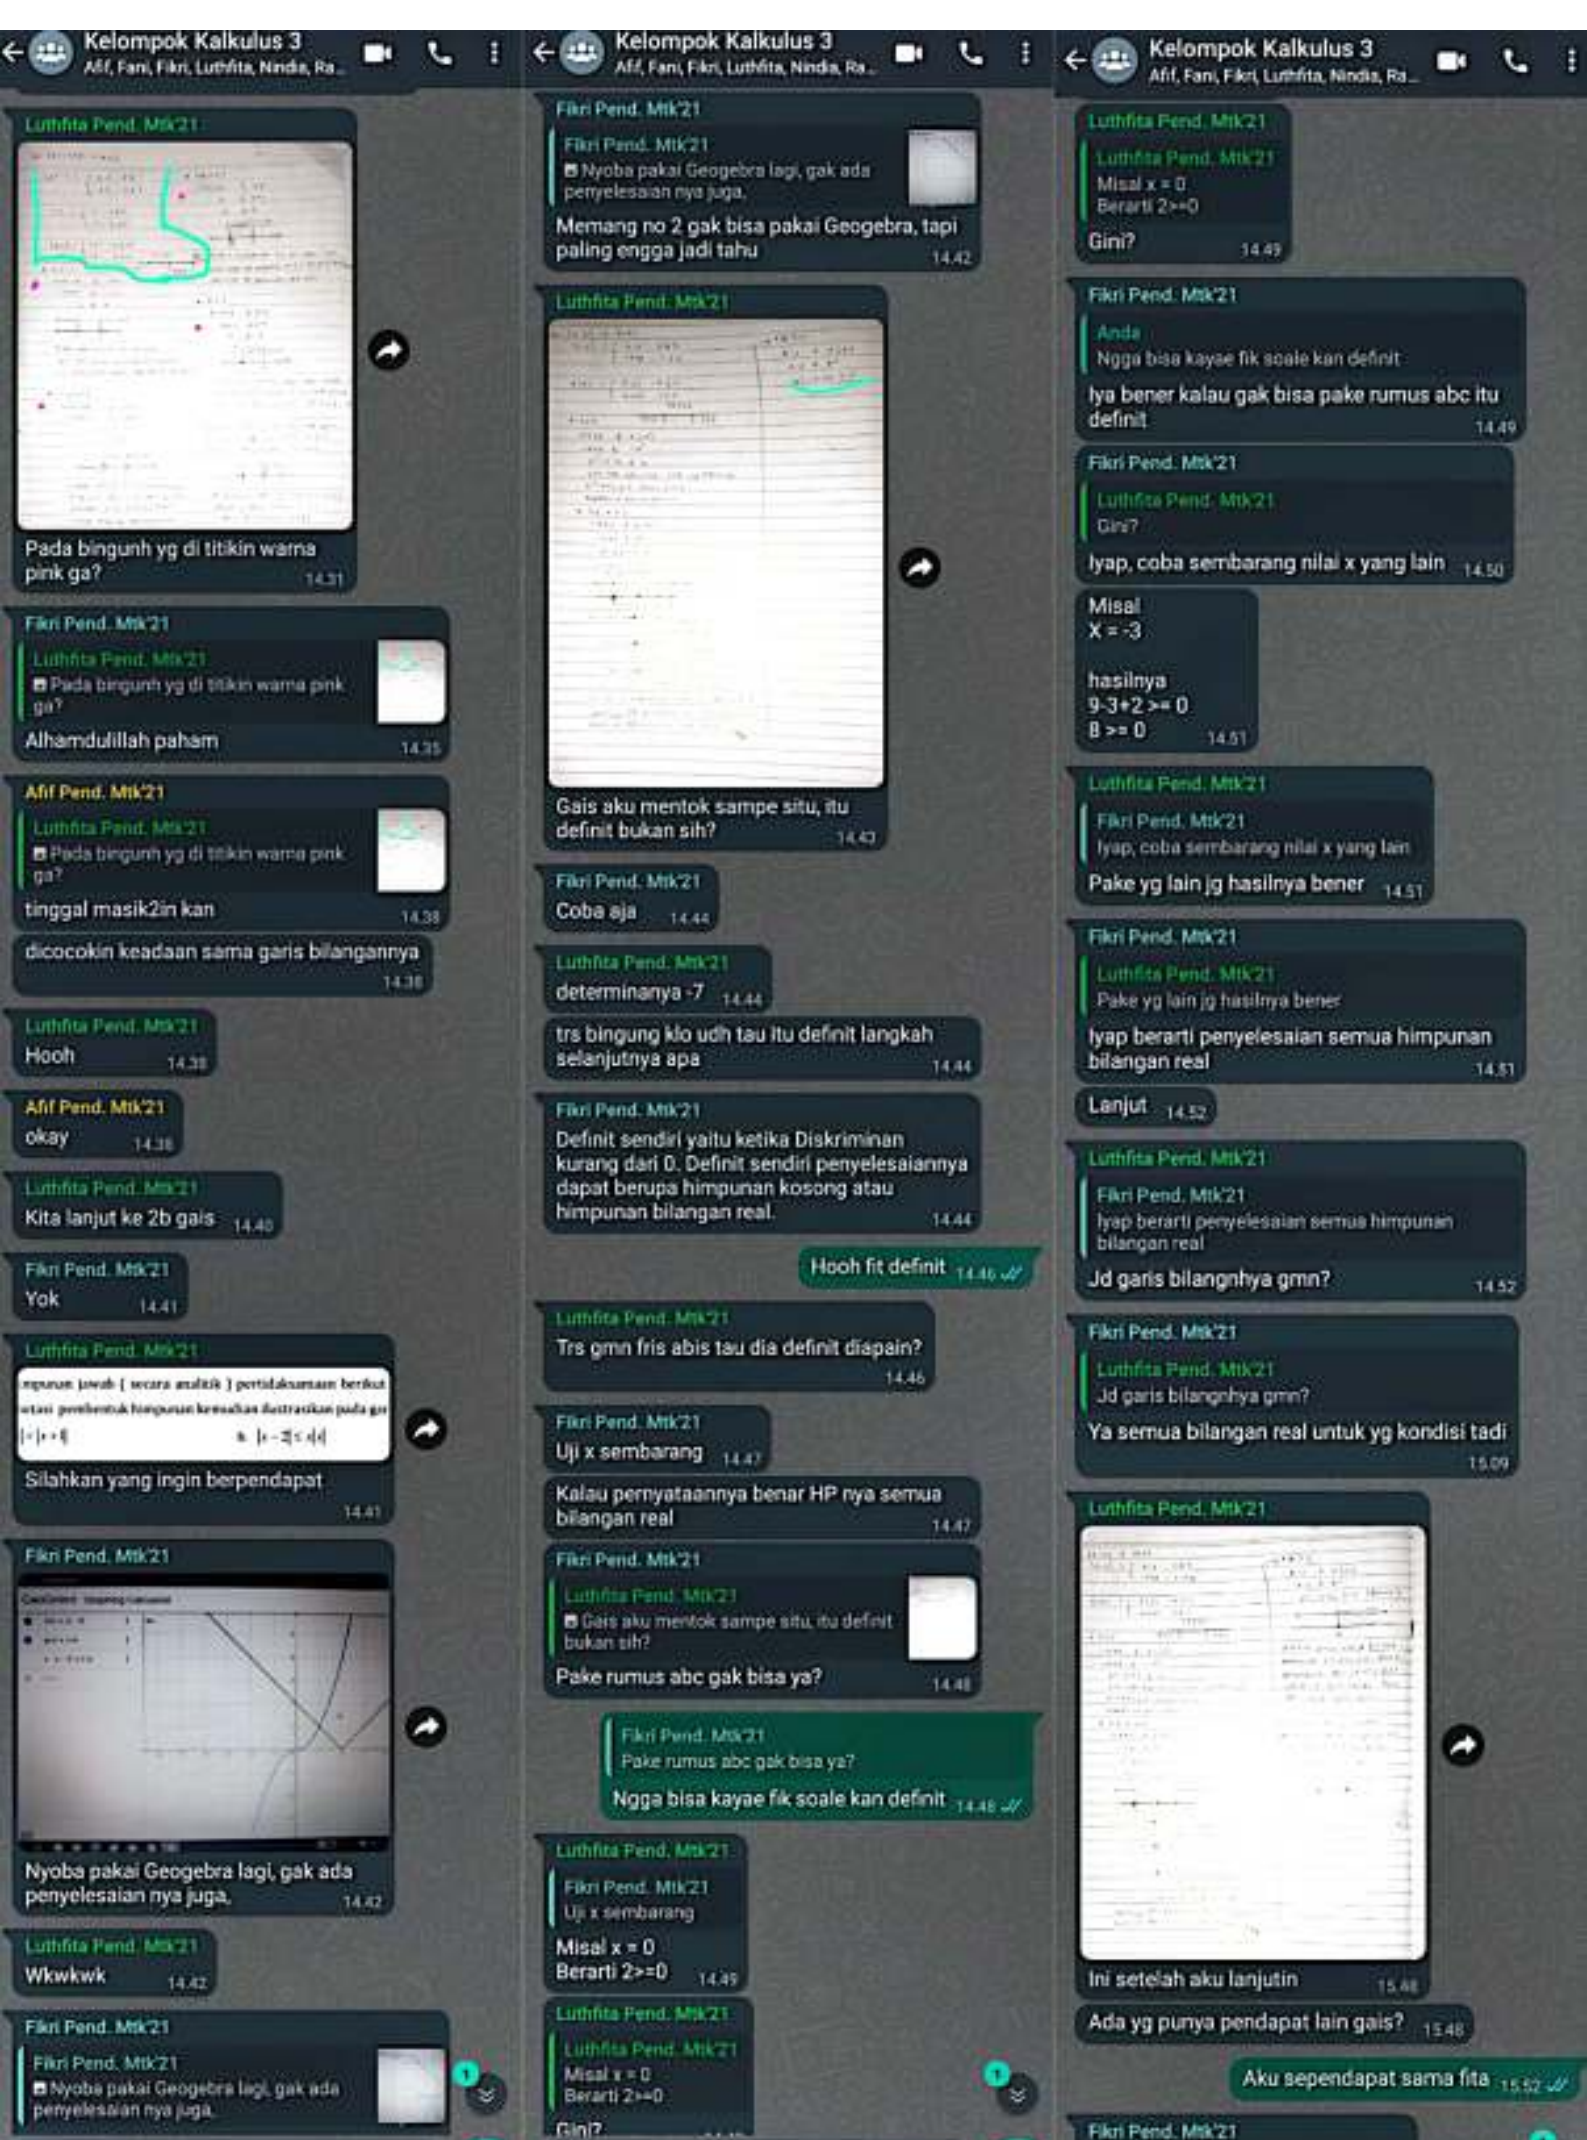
Kelompok Kalkulus 3
Afif, Fani, Fikri, Luthfita, Nindia, Ra...

Luthfita Pend. Mtk'21
Pada bingunh yg di titikin warna pink ga? 14.31

Fikri Pend. Mtk'21
Luthfita Pend. Mtk'21
Pada bingunh yg di titikin warna pink ga?
Alhamdulillah paham 14.35

Afif Pend. Mtk'21
Luthfita Pend. Mtk'21
Pada bingunh yg di titikin warna pink ga?
tinggal masik2in kan 14.38
dicocokin keadaan sama garis bilangannya 14.38

Luthfita Pend. Mtk'21
Hooh 14.38

Afif Pend. Mtk'21
okay 14.38

Luthfita Pend. Mtk'21
Kita lanjut ke 2b gais 14.40

Fikri Pend. Mtk'21
Yok 14.41

Luthfita Pend. Mtk'21
mpunan jawab ( secara analitik ) pertidaksamaan berikut
etasi pembentuk himpunan kemudian ilustrasikan pada gar
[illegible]
Silahkan yang ingin berpendapat 14.41

Fikri Pend. Mtk'21
Nyoba pakai Geogebra lagi, gak ada penyelesaian nya juga. 14.42

Luthfita Pend. Mtk'21
Wkwkwk 14.42

Fikri Pend. Mtk'21
Fikri Pend. Mtk'21
Nyoba pakai Geogebra lagi, gak ada penyelesaian nya juga.

Kelompok Kalkulus 3
Afif, Fani, Fikri, Luthfita, Nindia, Ra...

Fikri Pend. Mtk'21
Fikri Pend. Mtk'21
Nyoba pakai Geogebra lagi, gak ada penyelesaian nya juga.
Memang no 2 gak bisa pakai Geogebra, tapi paling engga jadi tahu 14.42

Luthfita Pend. Mtk'21
Gais aku mentok sampe situ, itu definit bukan sih? 14.43

Fikri Pend. Mtk'21
Coba aja 14.44

Luthfita Pend. Mtk'21
determinanya -7 14.44
trs bingung klo udh tau itu definit langkah selanjutnya apa 14.44

Fikri Pend. Mtk'21
Definit sendiri yaitu ketika Diskriminan kurang dari 0. Definit sendiri penyelesaiannya dapat berupa himpunan kosong atau himpunan bilangan real. 14.44

Hooh fit definit 14.46

Luthfita Pend. Mtk'21
Trs gmn fris abis tau dia definit diapain? 14.46

Fikri Pend. Mtk'21
Uji x sembarang 14.47
Kalau pernyataannya benar HP nya semua bilangan real 14.47

Fikri Pend. Mtk'21
Luthfita Pend. Mtk'21
Gais aku mentok sampe situ, itu definit bukan sih?
Pake rumus abc gak bisa ya? 14.48

Fikri Pend. Mtk'21
Pake rumus abc gak bisa ya?
Ngga bisa kayae fik soale kan definit 14.48

Luthfita Pend. Mtk'21
Fikri Pend. Mtk'21
Uji x sembarang
Misal x = 0
Berarti 2>=0 14.49

Luthfita Pend. Mtk'21
Luthfita Pend. Mtk'21
Misal x = 0
Berarti 2>=0
Gini?

Kelompok Kalkulus 3
Afif, Fani, Fikri, Luthfita, Nindia, Ra...

Luthfita Pend. Mtk'21
Luthfita Pend. Mtk'21
Misal x = 0
Berarti 2>=0
Gini? 14.49

Fikri Pend. Mtk'21
Anda
Ngga bisa kayae fik soale kan definit
Iya bener kalau gak bisa pake rumus abc itu definit 14.49

Fikri Pend. Mtk'21
Luthfita Pend. Mtk'21
Gini?
Iyap, coba sembarang nilai x yang lain 14.50

Misal
X = -3

hasilnya
9-3+2 >= 0
8 >= 0 14.51

Luthfita Pend. Mtk'21
Fikri Pend. Mtk'21
Iyap, coba sembarang nilai x yang lain
Pake yg lain jg hasilnya bener 14.51

Fikri Pend. Mtk'21
Luthfita Pend. Mtk'21
Pake yg lain jg hasilnya bener
Iyap berarti penyelesaian semua himpunan bilangan real 14.51

Lanjut 14.52

Luthfita Pend. Mtk'21
Fikri Pend. Mtk'21
Iyap berarti penyelesaian semua himpunan bilangan real
Jd garis bilangnhya gmn? 14.52

Fikri Pend. Mtk'21
Luthfita Pend. Mtk'21
Jd garis bilangnhya gmn?
Ya semua bilangan real untuk yg kondisi tadi 15.09

Luthfita Pend. Mtk'21
Ini setelah aku lanjutin 15.48
Ada yg punya pendapat lain gais? 15.48

Aku sependapat sama fita 15.52

Fikri Pend. Mtk'21